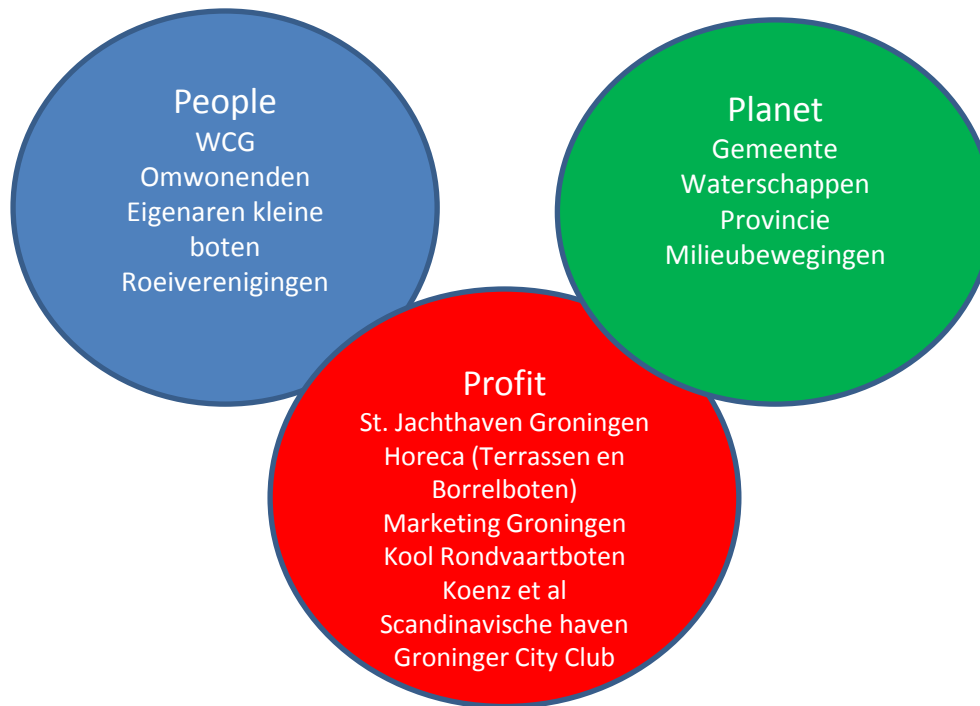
People
WCG
Omwonenden
Eigenaren kleine boten
Roeiverenigingen

Planet
Gemeente
Waterschappen
Provincie
Milieubewegingen

Profit
St. Jachthaven Groningen
Horeca (Terrassen en Borrelboten)
Marketing Groningen
Kool Rondvaartboten
Koenz et al
Scandinavische haven
Groninger City Club